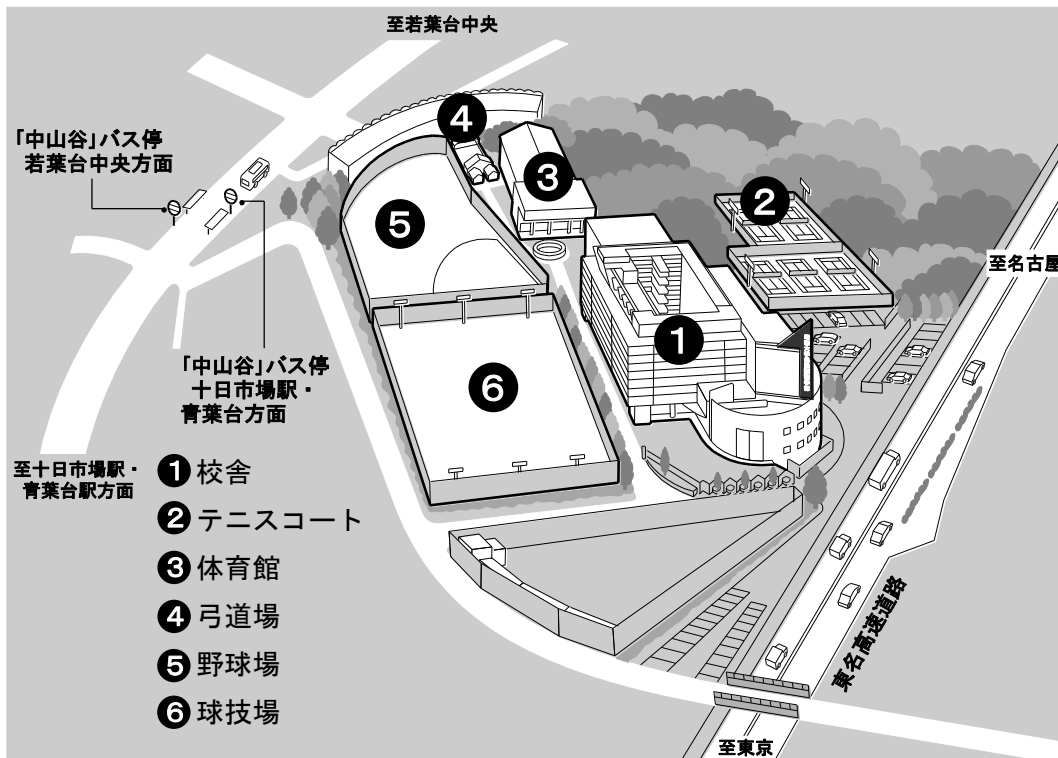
至若葉台中央

「中山谷」バス停
若葉台中央方面

4

3

5

2

至名古屋

1

「中山谷」バス停
十日市場駅・
青葉台方面

6

至十日市場駅・
青葉台駅方面

1 校舎
2 テニスコート
3 体育館
4 弓道場
5 野球場
6 球技場

東名高速道路

至東京